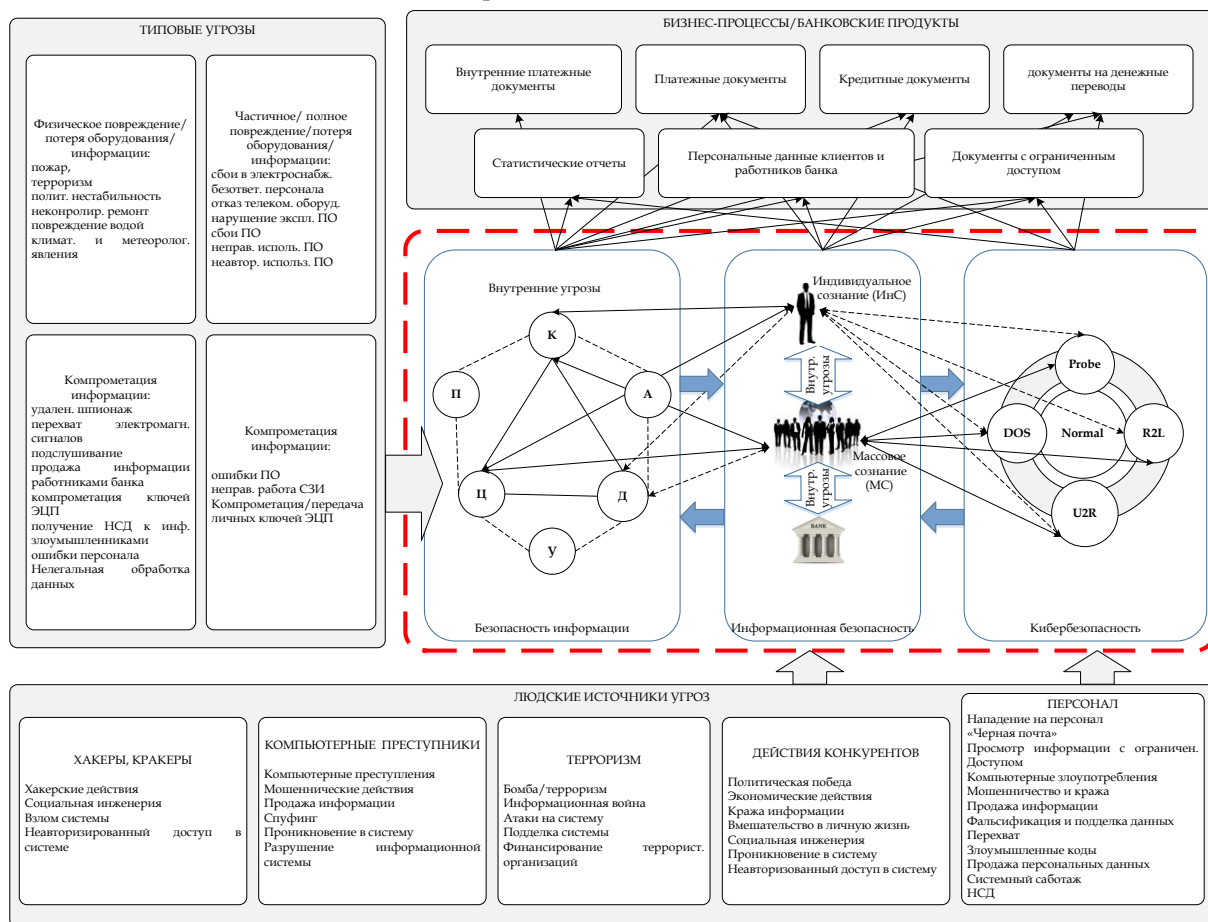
ТИПОВЫЕ УГРОЗЫ

Физическое повреждение/ потеря оборудования/ информации:
пожар,
терроризм
полит. нестабильность
неконролир. ремонт
повреждение водой
климат. и метеоролог. явления

Частичное/ полное повреждение/потеря оборудования/ информации:
сбои в электроснабж.
безответ. персонала
отказ телеком. оборуд.
нарушение экспл. ПО
сбои ПО
неправ. исполь. ПО
неавтор. использ. ПО

Компрометация информации:
удален. шпионаж
перехват электромагн. сигналов
подслушивание
продажа информации работниками банка
компрометация ключей ЭЦП
получение НСД к инф. злоумышленниками
ошибки персонала
Нелегальная обработка данных

Компрометация информации:
ошибки ПО
неправ. работа СЗИ
Компрометация/передача личных ключей ЭЦП

БИЗНЕС-ПРОЦЕССЫ/БАНКОВСКИЕ ПРОДУКТЫ

Внутренние платежные документы
Платежные документы
Кредитные документы
документы на денежные переводы
Статистические отчеты
Персональные данные клиентов и работников банка
Документы с ограниченным доступом

Внутренние угрозы
К
П
А
Ц
Д
У
Безопасность информации

Индивидуальное сознание (ИнС)
Внутр. угрозы
Массовое сознание (МС)
Внутр. угрозы
BANK
Информационная безопасность

Probe
DOS
Normal
R2L
U2R
Кибербезопасность

ЛЮДСКИЕ ИСТОЧНИКИ УГРОЗ

ХАКЕРЫ, КРАКЕРЫ
Хакерские действия
Социальная инженерия
Взлом системы
Неавторизированный доступ в системе

КОМПЬЮТЕРНЫЕ ПРЕСТУПНИКИ
Компьютерные преступления
Мошеннические действия
Продажа информации
Спуфинг
Проникновение в систему
Разрушение информационной системы

ТЕРРОРИЗМ
Бомба/терроризм
Информационная война
Атаки на систему
Подделка системы
Финансирование террорист. организаций

ДЕЙСТВИЯ КОНКУРЕНТОВ
Политическая победа
Экономические действия
Кража информации
Вмешательство в личную жизнь
Социальная инженерия
Проникновение в систему
Неавторизованный доступ в систему

ПЕРСОНАЛ
Нападение на персонал
«Черная почта»
Просмотр информации с ограничен. Доступом
Компьютерные злоупотребления
Мошенничество и кража
Продажа информации
Фальсификация и подделка данных
Перехват
Злоумышленные коды
Продажа персональных данных
Системный саботаж
НСД